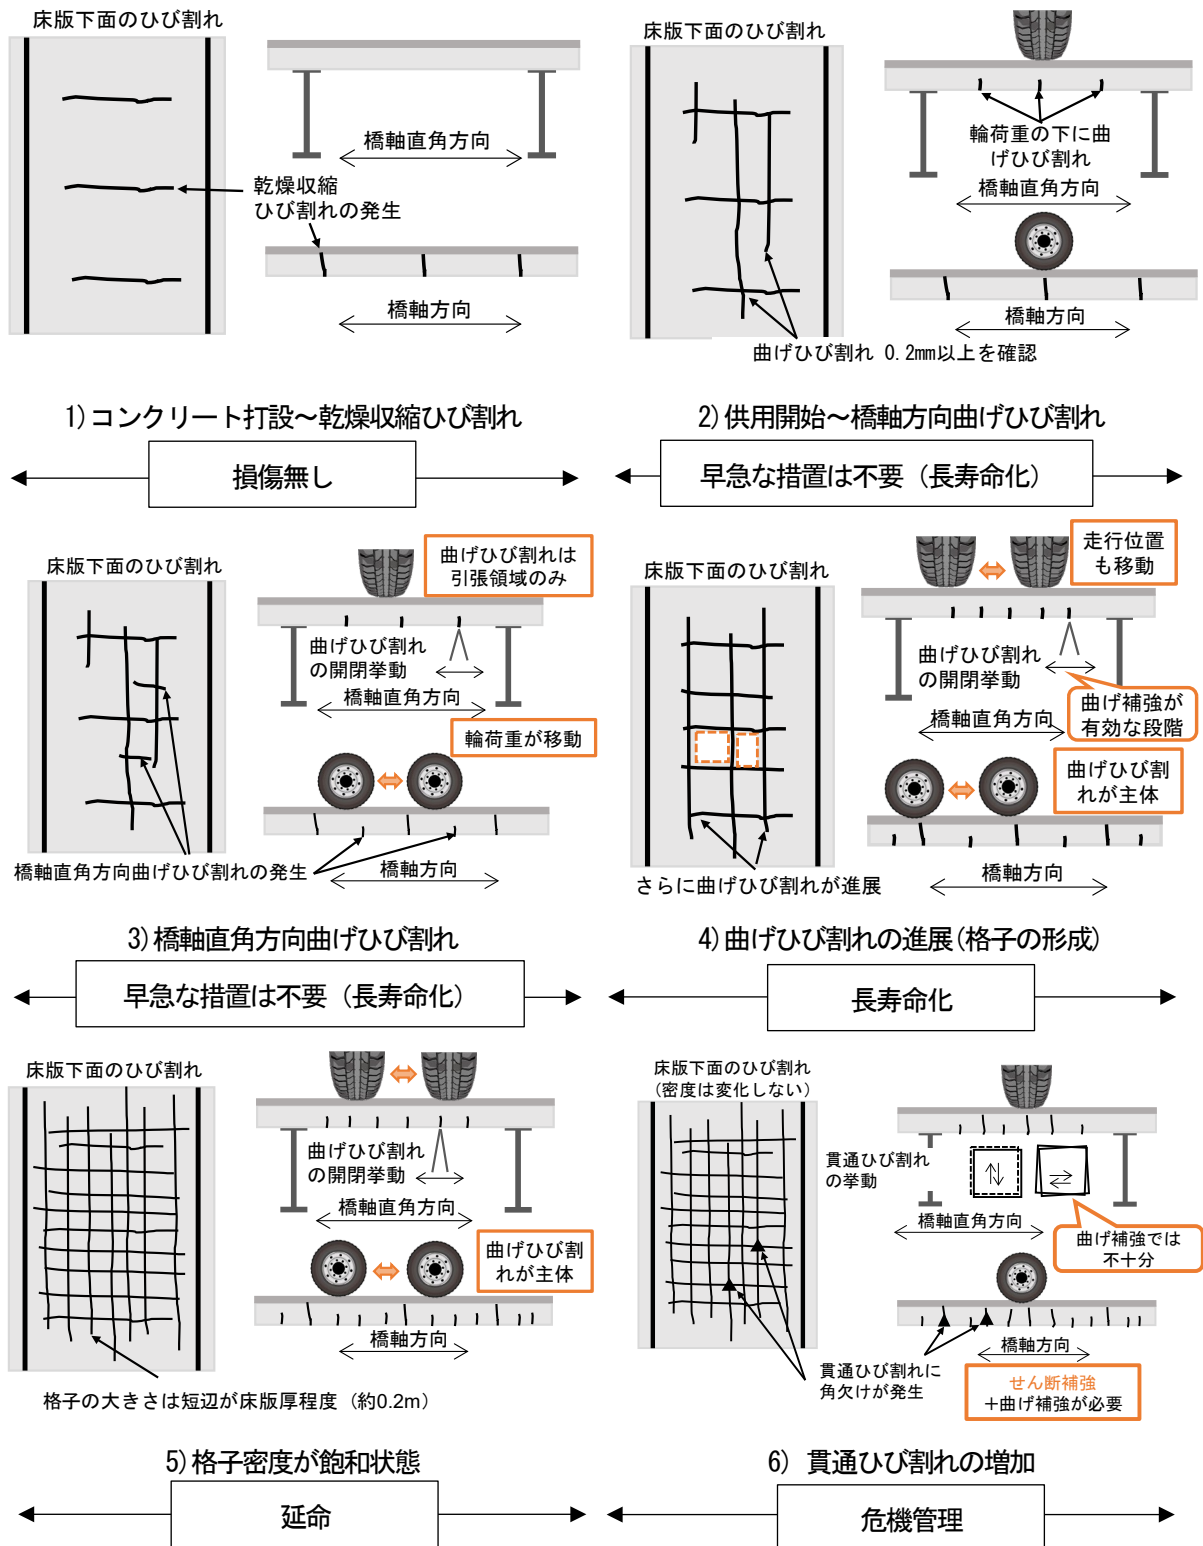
床版下面のひび割れ

橋軸直角方向

乾燥収縮
ひび割れの発生

橋軸方向

床版下面のひび割れ

輪荷重の下に曲げひび割れ

橋軸直角方向

橋軸方向

曲げひび割れ 0.2mm以上を確認

1) コンクリート打設～乾燥収縮ひび割れ

損傷無し

2) 供用開始～橋軸方向曲げひび割れ

早急な措置は不要（長寿命化）

床版下面のひび割れ

曲げひび割れは引張領域のみ

曲げひび割れの開閉挙動

橋軸直角方向

輪荷重が移動

橋軸直角方向曲げひび割れの発生

橋軸方向

床版下面のひび割れ

走行位置も移動

曲げひび割れの開閉挙動

曲げ補強が有効な段階

橋軸直角方向

曲げひび割れが主体

さらに曲げひび割れが進展

橋軸方向

3) 橋軸直角方向曲げひび割れ

早急な措置は不要（長寿命化）

4) 曲げひび割れの進展(格子の形成)

長寿命化

床版下面のひび割れ

曲げひび割れの開閉挙動

橋軸直角方向

曲げひび割れが主体

橋軸方向

格子の大きさは短辺が床版厚程度（約0.2m）

床版下面のひび割れ
（密度は変化しない）

貫通ひび割れの挙動

橋軸直角方向

曲げ補強では不十分

橋軸方向

貫通ひび割れに角欠けが発生

せん断補強
+曲げ補強が必要

5) 格子密度が飽和状態

延命

6) 貫通ひび割れの増加

危機管理